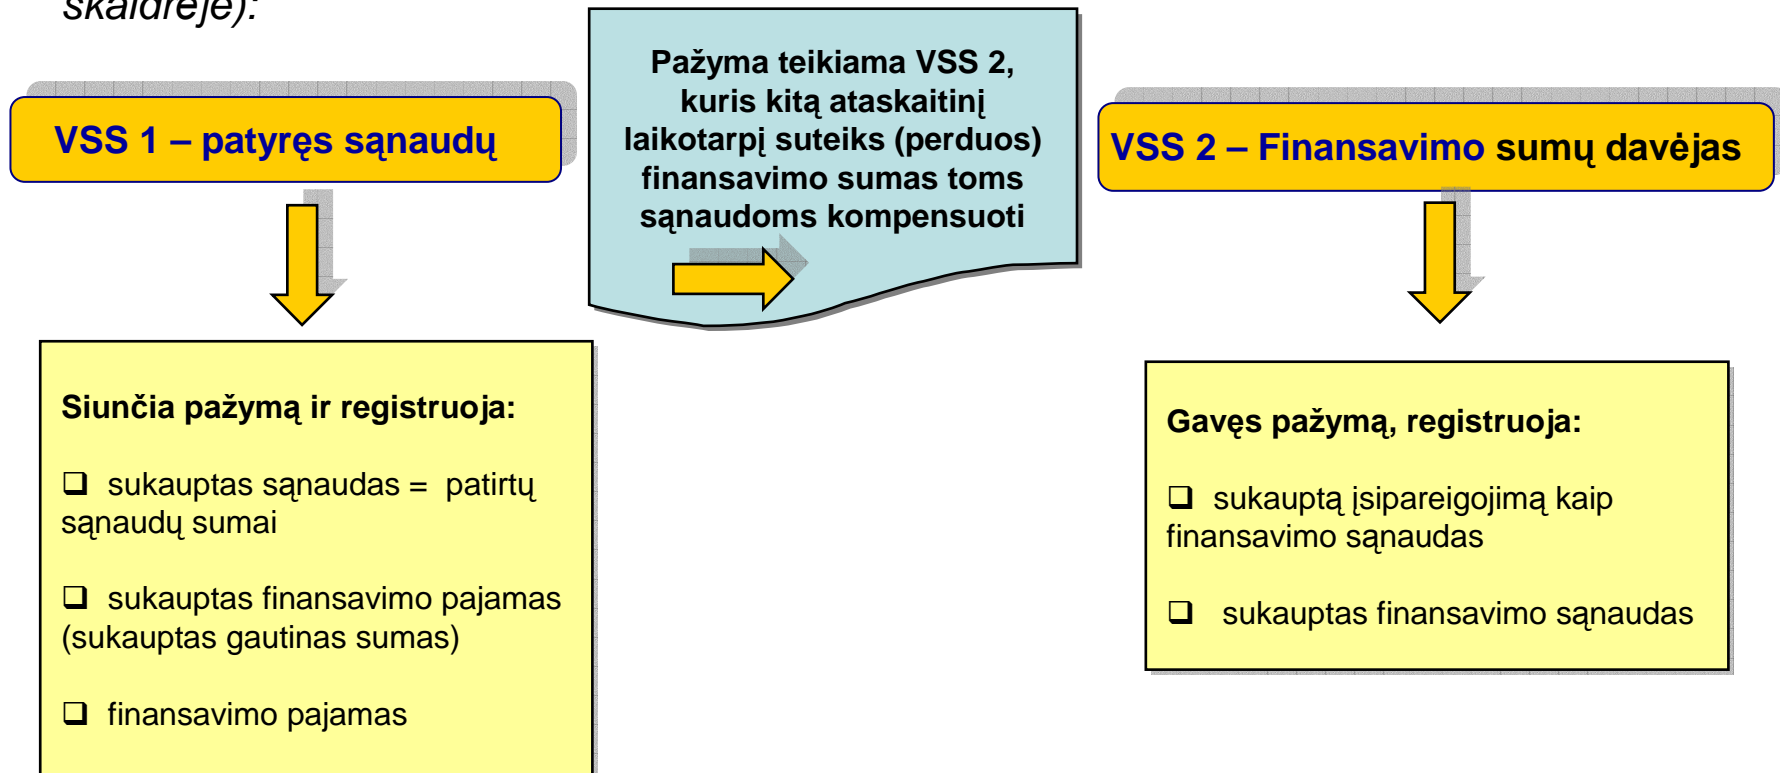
skaidrėje):

VSS 1 – patyręs sąnaudų

Pažyma teikiama VSS 2, kuris kitą ataskaitinį laikotarpį suteiks (perduos) finansavimo sumas toms sąnaudoms kompensuoti

VSS 2 – Finansavimo sumų davėjas

Siunčia pažymą ir registruoja:

❑ sukauptas sąnaudas = patirtų sąnaudų sumai

❑ sukauptas finansavimo pajamas (sukauptas gautinas sumas)

❑ finansavimo pajamas

Gavęs pažymą, registruoja:

❑ sukauptą įsipareigojimą kaip finansavimo sąnaudas

❑ sukauptas finansavimo sąnaudas